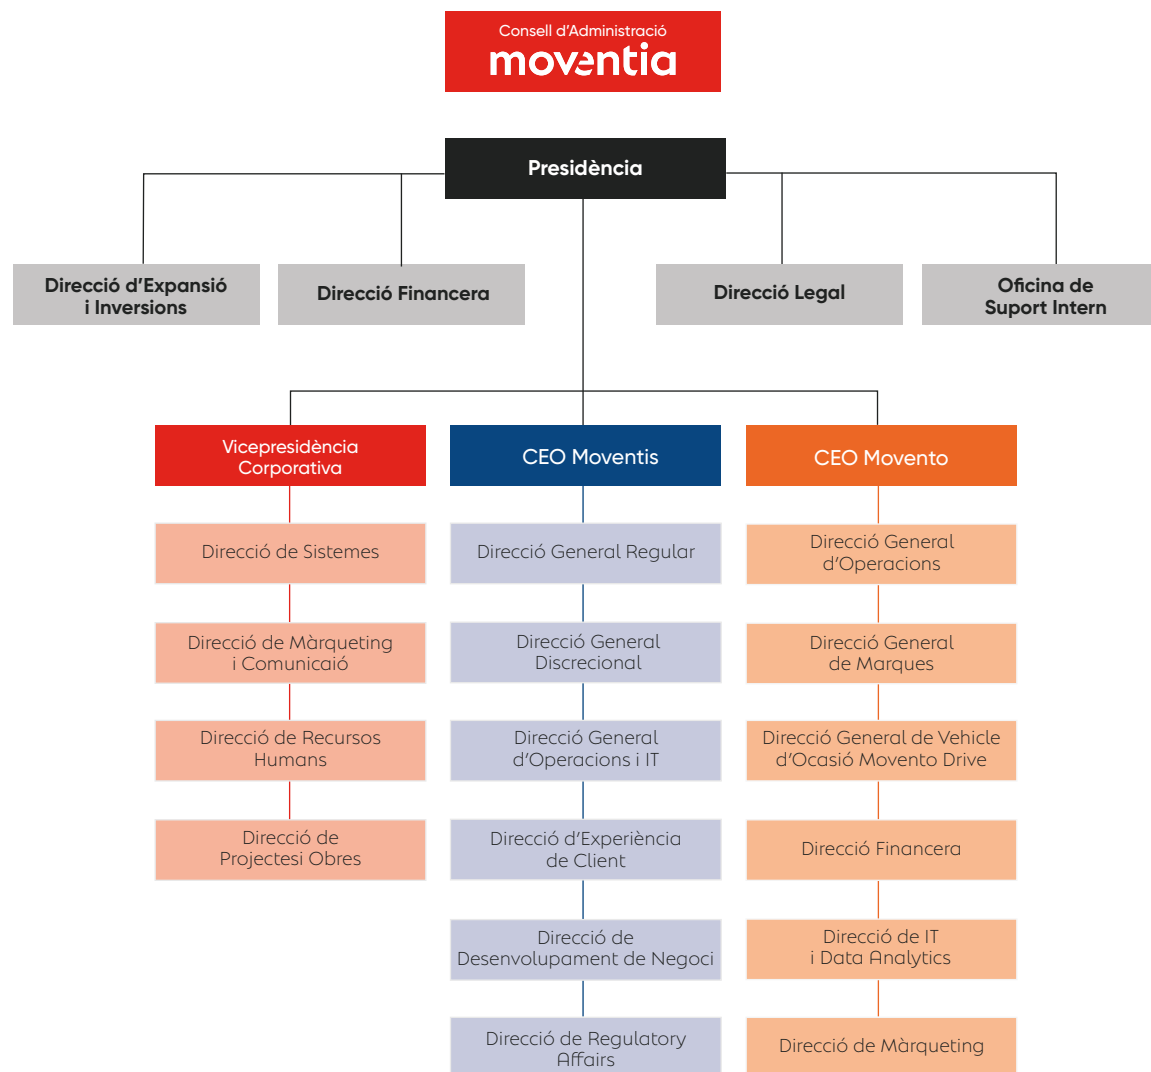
Consell d'Administració
moventia

Presidència

Direcció d'Expansió i Inversions

Direcció Financera

Direcció Legal

Oficina de Suport Intern

Vicepresidència Corporativa

Direcció de Sistemes

Direcció de Màrqueting i Comunicaió

Direcció de Recursos Humans

Direcció de Projectesi Obres

CEO Moventis

Direcció General Regular

Direcció General Discrecional

Direcció General d'Operacions i IT

Direcció d'Experiència de Client

Direcció de Desenvolupament de Negoci

Direcció de Regulatory Affairs

CEO Movento

Direcció General d'Operacions

Direcció General de Marques

Direcció General de Vehicle d'Ocasió Movento Drive

Direcció Financera

Direcció de IT i Data Analytics

Direcció de Màrqueting